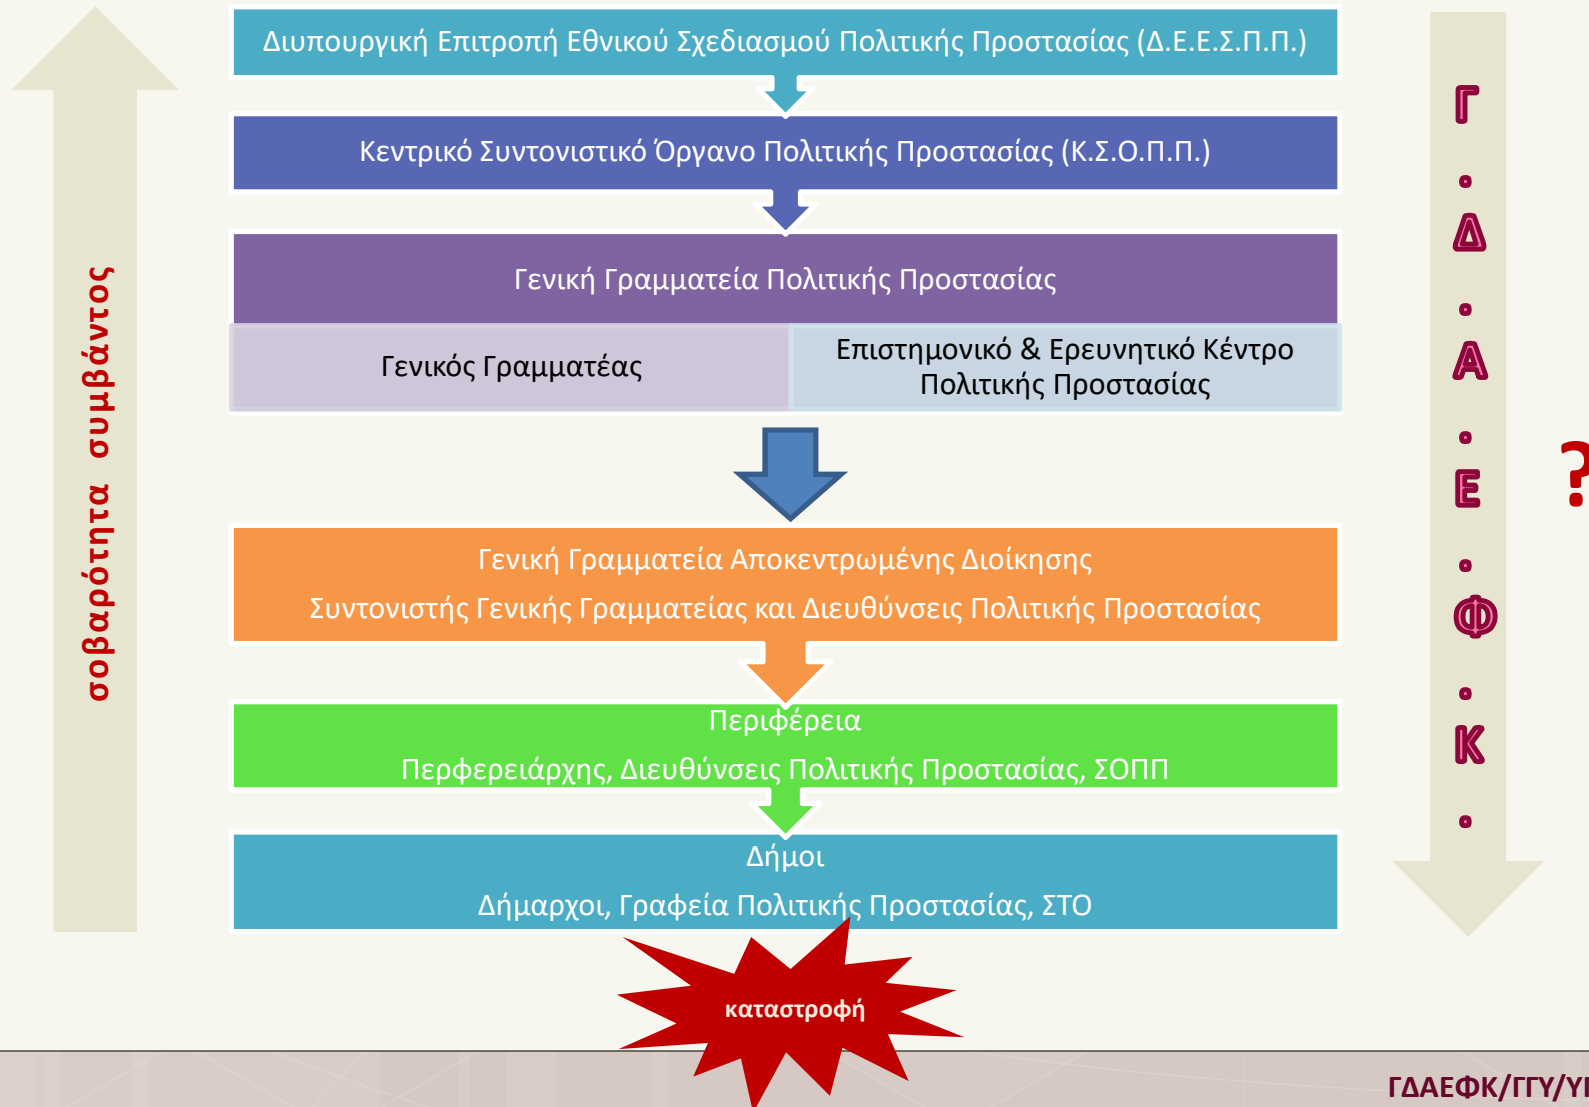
σοβαρότητα συμβάντος

Διυπουργική Επιτροπή Εθνικού Σχεδιασμού Πολιτικής Προστασίας (Δ.Ε.Ε.Σ.Π.Π.)

Κεντρικό Συντονιστικό Όργανο Πολιτικής Προστασίας (Κ.Σ.Ο.Π.Π.)

Γενική Γραμματεία Πολιτικής Προστασίας

Γενικός Γραμματέας

Επιστημονικό & Ερευνητικό Κέντρο Πολιτικής Προστασίας

Γενική Γραμματεία Αποκεντρωμένης Διοίκησης

Συντονιστής Γενικής Γραμματείας και Διευθύνσεις Πολιτικής Προστασίας

Περιφέρεια

Περφερειάρχης, Διευθύνσεις Πολιτικής Προστασίας, ΣΟΠΠ

Δήμοι

Δήμαρχοι, Γραφεία Πολιτικής Προστασίας, ΣΤΟ

καταστροφή

Γ.Δ.Α.Ε.Φ.Κ.

?

ΓΔΑΕΦΚ/ΓΓΥ/Υ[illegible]